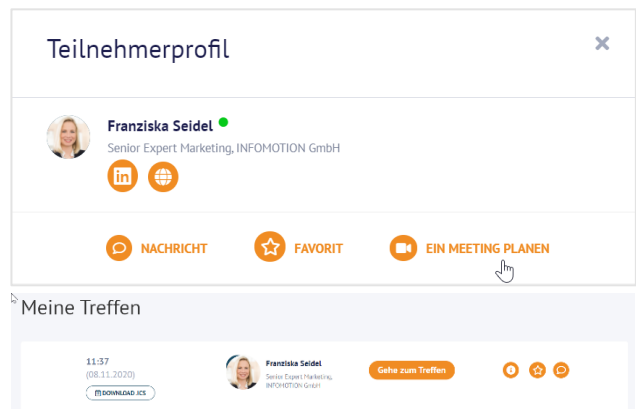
Teilnehmerprofil

×

Franziska Seidel

Senior Expert Marketing, INFOMOTION GmbH

in

NACHRICHT

FAVORIT

EIN MEETING PLANEN

Meine Treffen

11:37
(08.11.2020)

DOWNLOAD ICS

Franziska Seidel
Senior Expert Marketing, INFOMOTION GmbH

Gehe zum Treffen